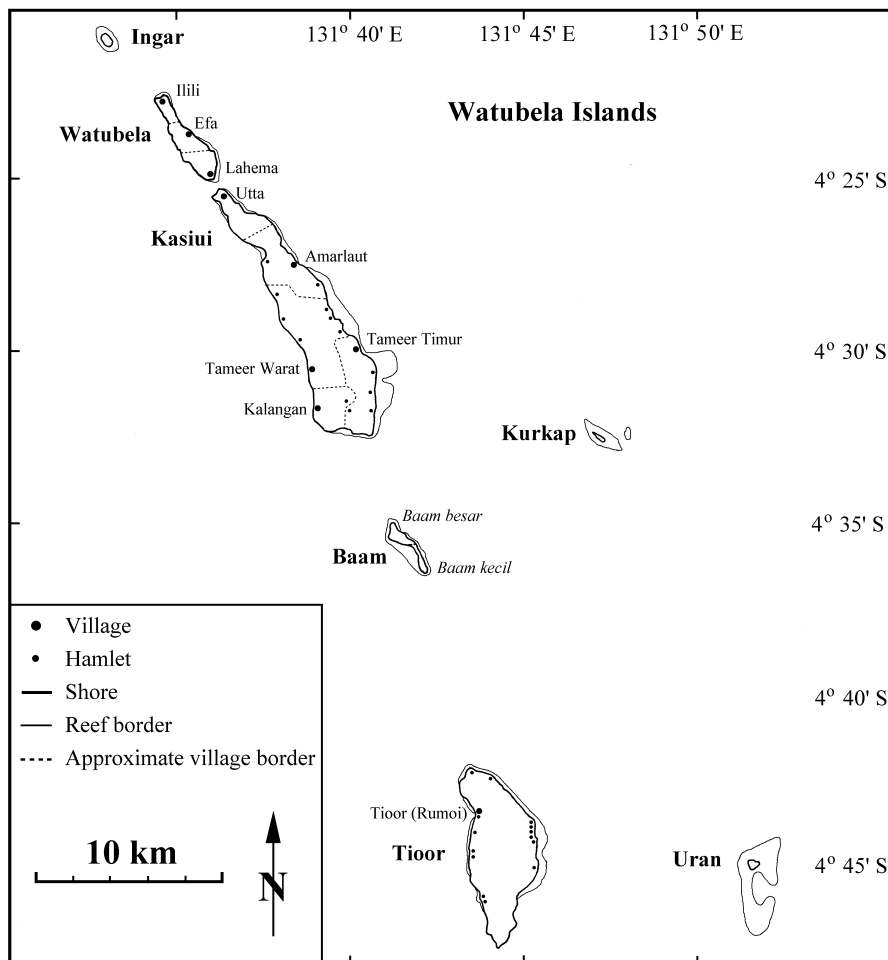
Ingar

131° 40' E
131° 45' E
131° 50' E

Watubela Islands

Ilili
Efa
Watubela
Lahema
Utta
Kasiui
Amarlaut
Tameer Timur
Tameer Warat
Kalangan

4° 25' S
4° 30' S

Kurkap

Baam besar
Baam
Baam kecil

4° 35' S
4° 40' S

Village
Hamlet
Shore
Reef border
Approximate village border

10 km

N

Tioor (Rumoi)
Tioor

Uran

4° 45' S